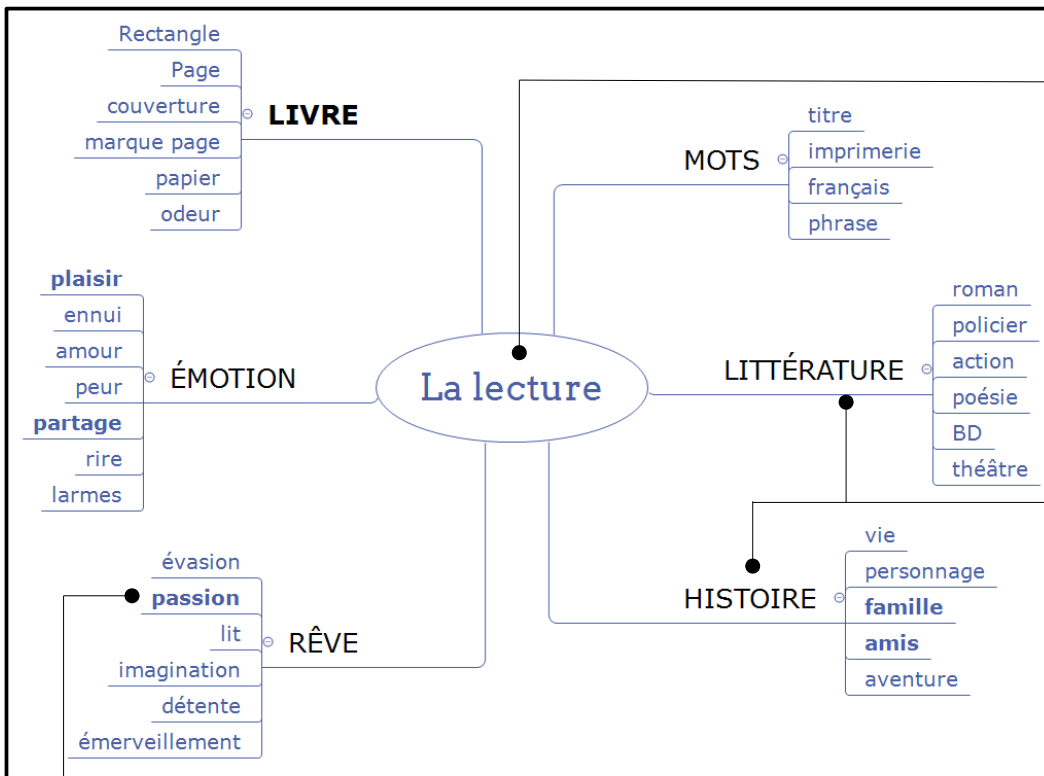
La lecture

LIVRE
Rectangle
Page
couverture
marque page
papier
odeur

MOTS
titre
imprimerie
français
phrase

ÉMOTION
plaisir
ennui
amour
peur
partage
rire
larmes

LITTÉRATURE
roman
policier
action
poésie
BD
théâtre

RÊVE
évasion
passion
lit
imagination
détente
émerveillement

HISTOIRE
vie
personnage
famille
amis
aventure